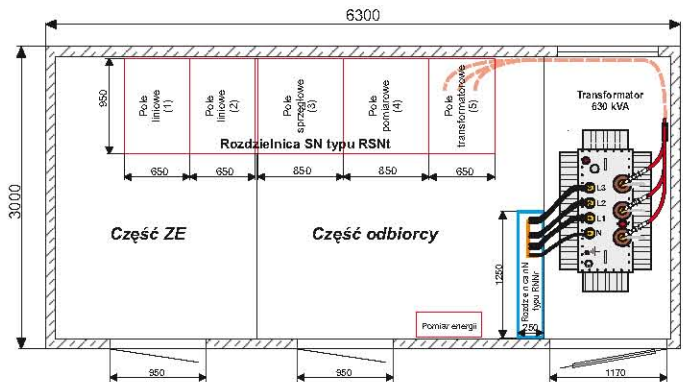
6300

3000

950

Pole liniowe (1)

Pole liniowe (2)

Pole sprzęgłowe (3)

Pole pomiarowe (4)

Pole transformatorowe (5)

Rozdzielnica SN typu RSNt

650

650

850

850

650

Transformator 630 kVA

L3

L2

L1

N

Część ZE

Część odbiorcy

1250

Rozdzielnica nN typu RNNr

250

Pomiar energii

950

950

1170